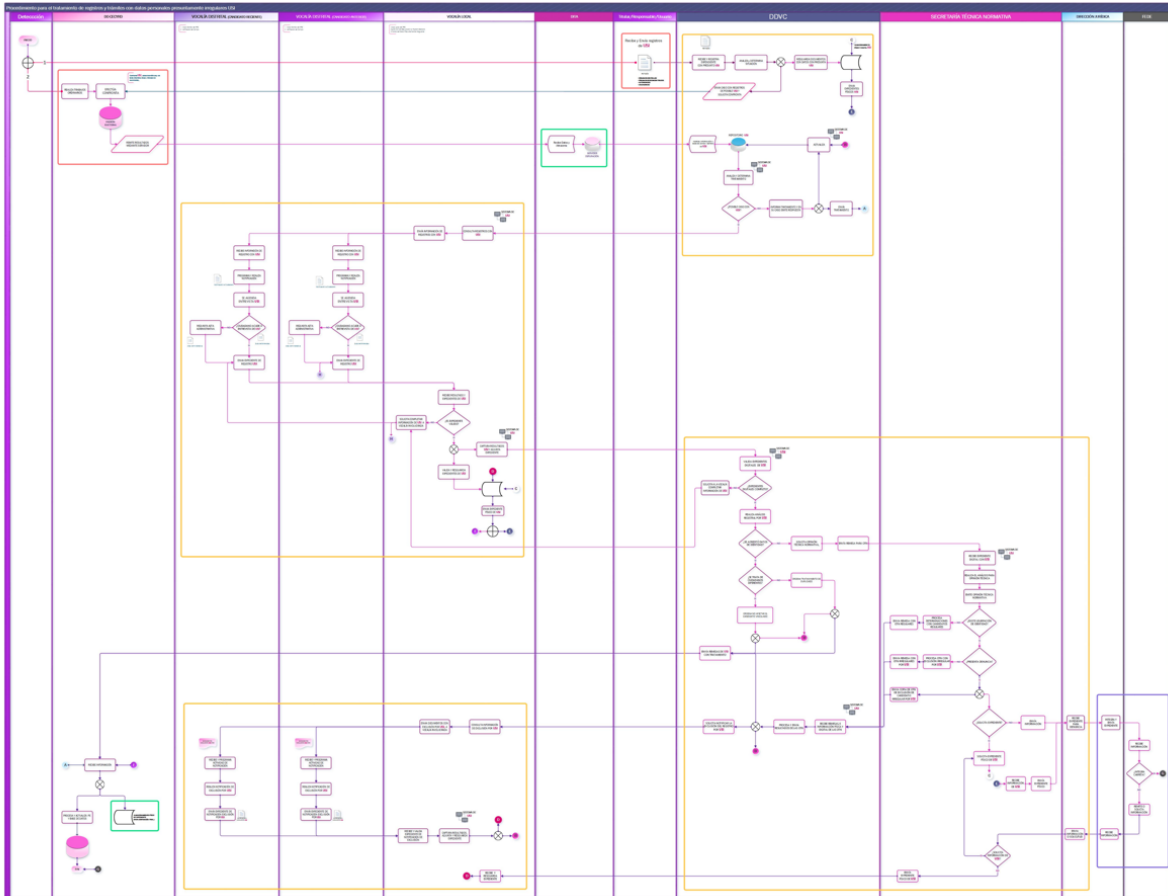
Procedimiento para el tratamiento de registros y trámites con datos personales presuntamente irregulares USI

| Detección | SEVISCIPRO | VOCALÍA DISTRITAL | VOCALÍA DISTRITAL | VOCALÍA LOCAL | SEA | Titular (Responsable) | DDVC | SECRETARÍA TÉCNICA NORMATIVA | DIRECCIÓN JURÍDICA | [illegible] |
|---|---|---|---|---|---|---|---|---|---|---|

INICIO

Recibe y Envía registros de USI

DDVC

SECRETARÍA TÉCNICA NORMATIVA

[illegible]